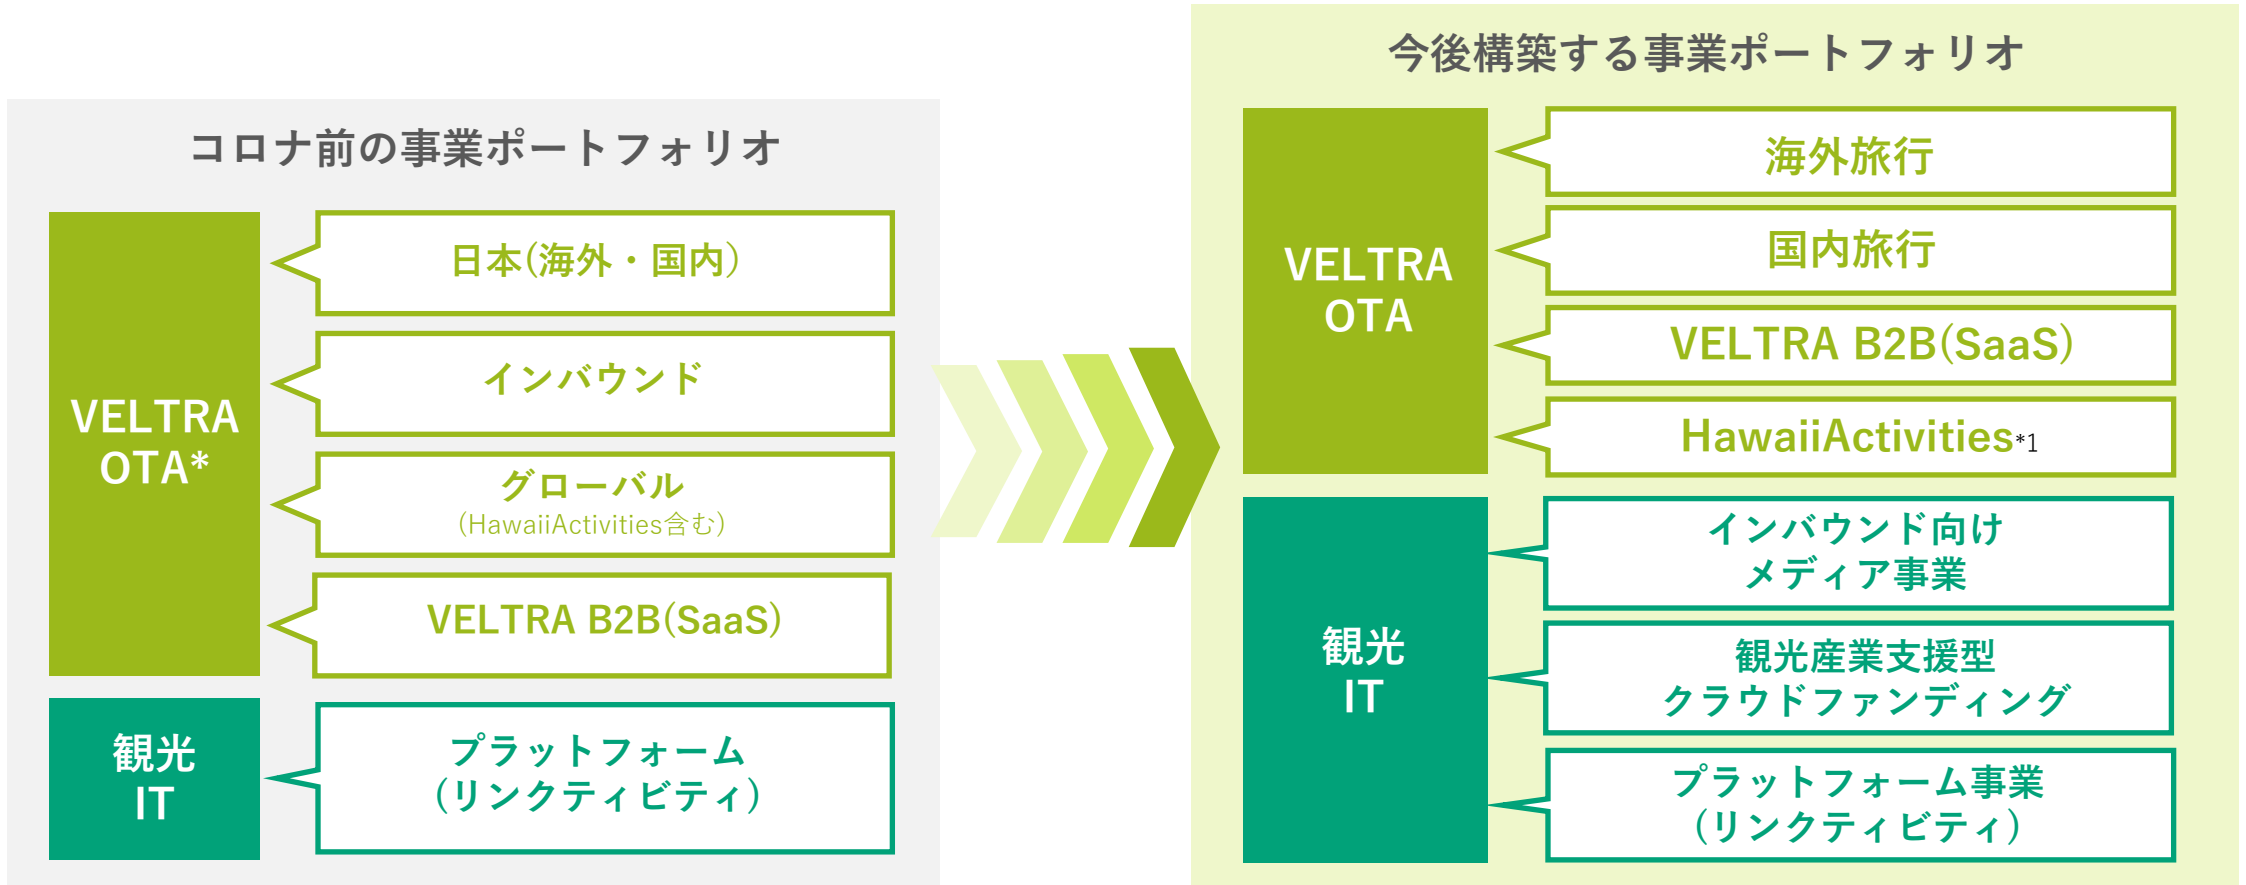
コロナ前の事業ポートフォリオ

VELTRA OTA*

日本(海外・国内)

インバウンド

グローバル (HawaiiActivities含む)

VELTRA B2B(SaaS)

観光 IT

プラットフォーム (リンクティビティ)

今後構築する事業ポートフォリオ

VELTRA OTA

海外旅行

国内旅行

VELTRA B2B(SaaS)

HawaiiActivities*1

観光 IT

インバウンド向け メディア事業

観光産業支援型 クラウドファンディング

プラットフォーム事業 (リンクティビティ)